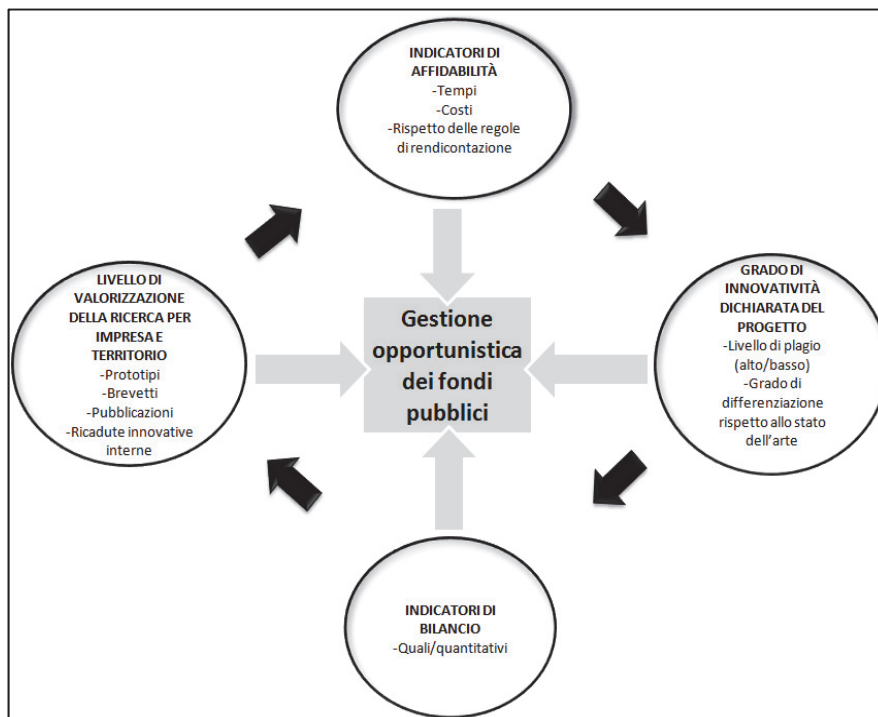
INDICATORI DI AFFIDABILITÀ
-Tempi
-Costi
-Rispetto delle regole di rendicontazione

GRADO DI INNOVATIVITÀ DICHIARATA DEL PROGETTO
-Livello di plagio (alto/basso)
-Grado di differenziazione rispetto allo stato dell'arte

Gestione opportunistica dei fondi pubblici

LIVELLO DI VALORIZZAZIONE DELLA RICERCA PER IMPRESA E TERRITORIO
-Prototipi
-Brevetti
-Pubblicazioni
-Ricadute innovative interne

INDICATORI DI BILANCIO
-Quali/quantitativi